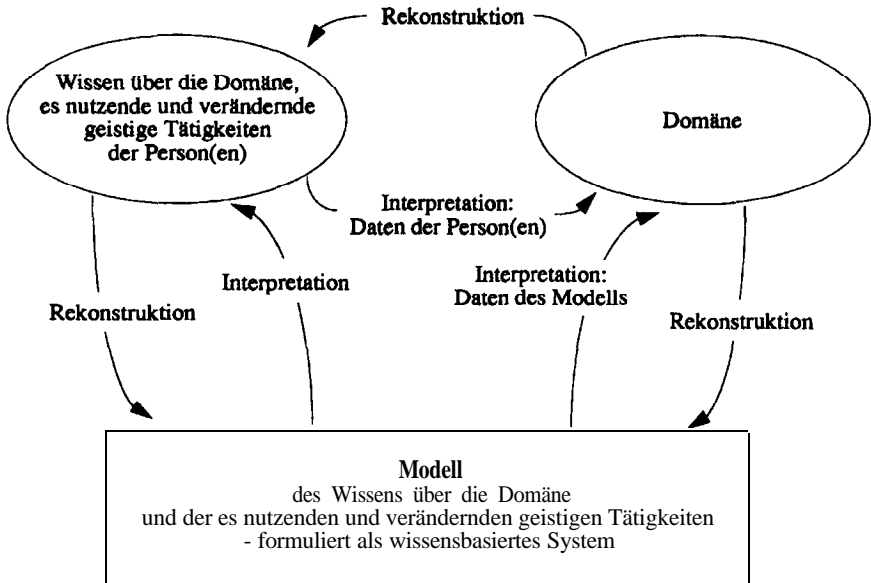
Rekonstruktion

Wissen über die Domäne, es nutzende und verändernde geistige Tätigkeiten der Person(en)

Domäne

Interpretation: Daten der Person(en)

Interpretation

Interpretation: Daten des Modells

Rekonstruktion

Rekonstruktion

Modell
des Wissens über die Domäne
und der es nutzenden und verändernden geistigen Tätigkeiten
- formuliert als wissensbasiertes System